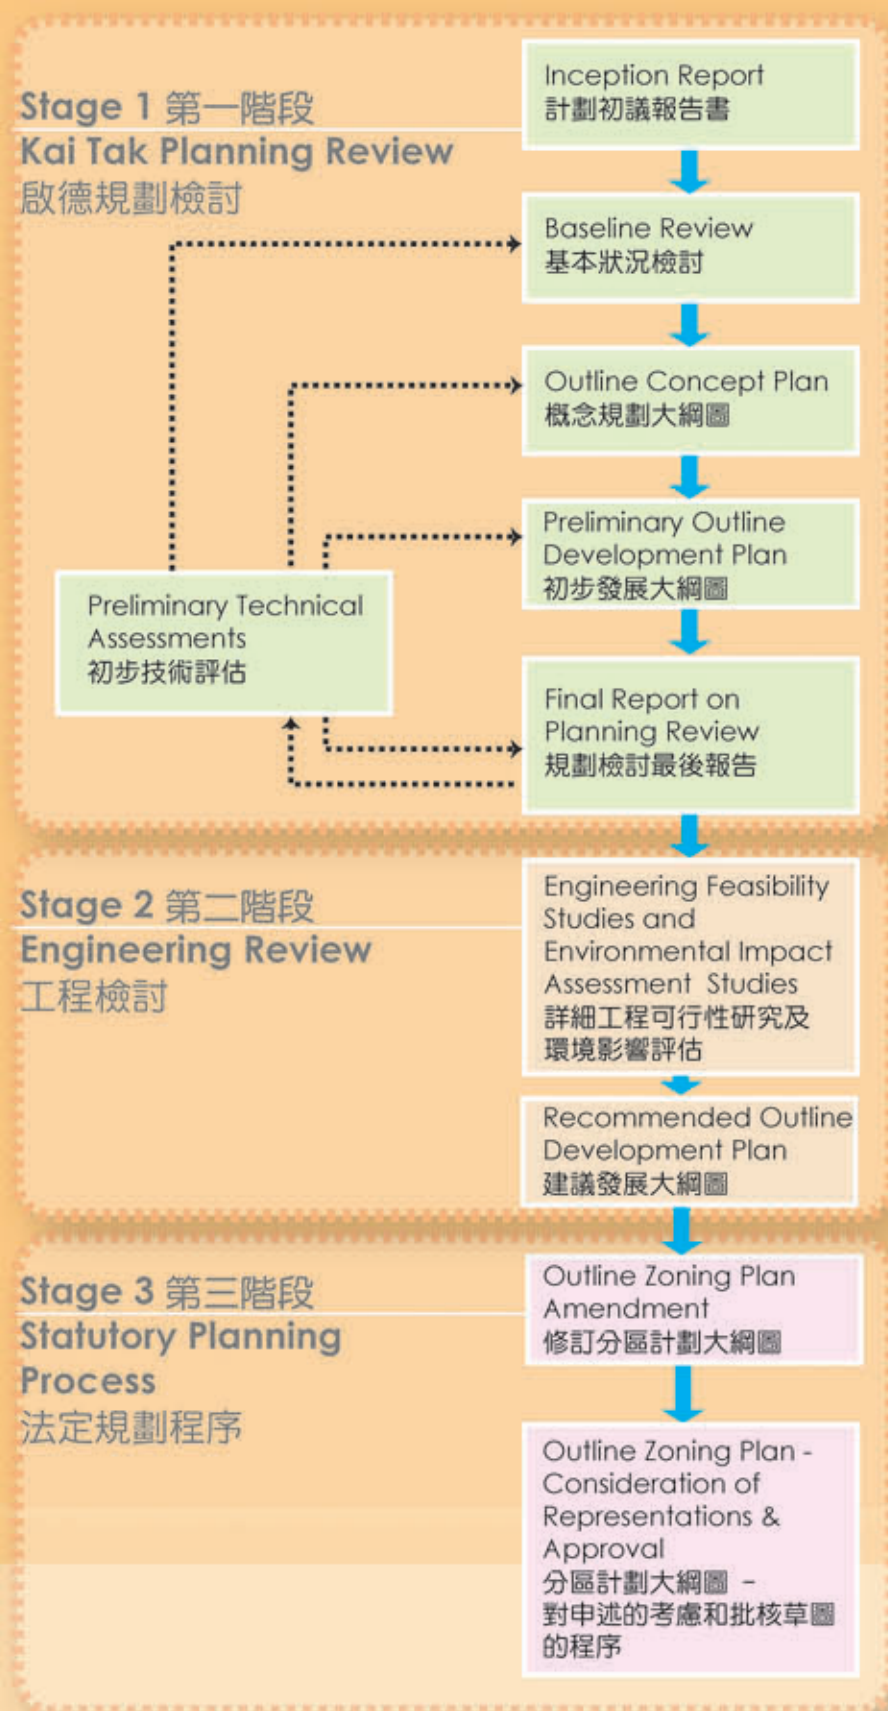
Stage 1 第一階段
Kai Tak Planning Review
啟德規劃檢討

Inception Report
計劃初議報告書

Baseline Review
基本狀況檢討

Outline Concept Plan
概念規劃大綱圖

Preliminary Outline Development Plan
初步發展大綱圖

Preliminary Technical Assessments
初步技術評估

Final Report on Planning Review
規劃檢討最後報告

Stage 2 第二階段
Engineering Review
工程檢討

Engineering Feasibility Studies and Environmental Impact Assessment Studies
詳細工程可行性研究及環境影響評估

Recommended Outline Development Plan
建議發展大綱圖

Stage 3 第三階段
Statutory Planning Process
法定規劃程序

Outline Zoning Plan Amendment
修訂分區計劃大綱圖

Outline Zoning Plan - Consideration of Representations & Approval
分區計劃大綱圖 – 對申述的考慮和批核草圖的程序